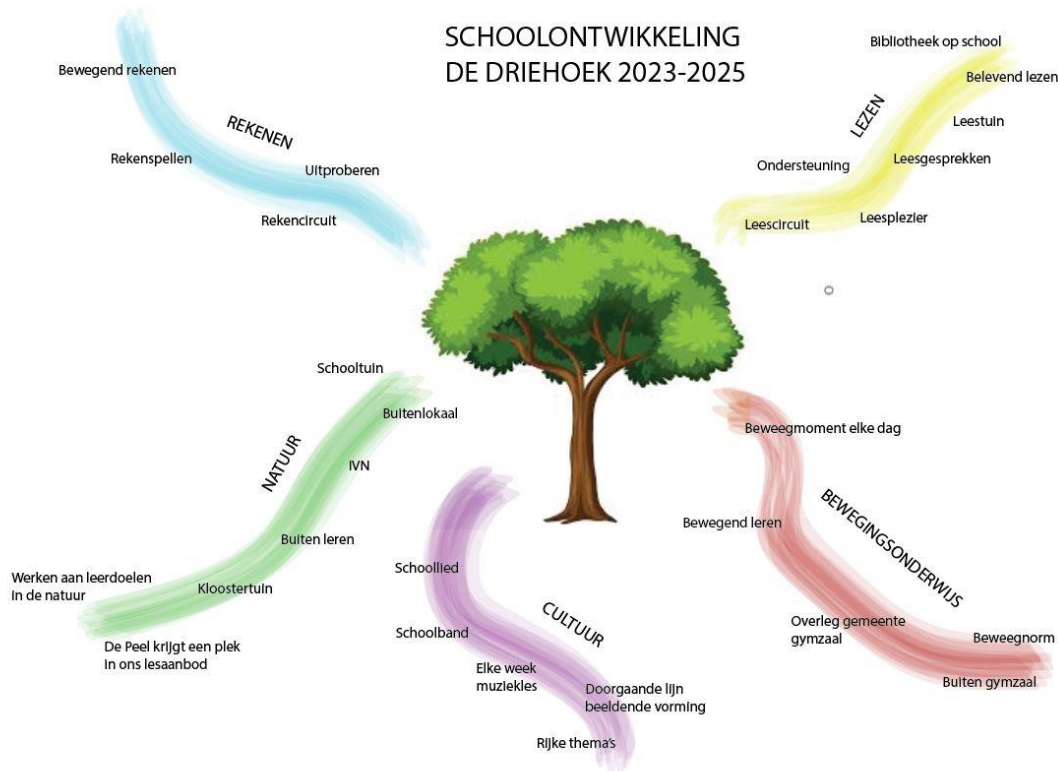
SCHOOLONTWIKKELING
DE DRIEHOEK 2023-2025

Bewegend rekenen
REKENEN
Rekenspellen
Uitproberen
Rekencircuit

Bibliotheek op school
Belevend lezen
LEZEN
Leestuin
Ondersteuning
Leesgesprekken
Leescircuit
Leesplezier

Schooltuin
Buitenlokaal
NATUUR
IVN
Buiten leren
Werken aan leerdoelen in de natuur
Kloostertuin
De Peel krijgt een plek in ons lesaanbod

Schoollied
CULTUUR
Schoolband
Elke week muziekles
Doorgaande lijn beeldende vorming
Rijke thema's

Beweegmoment elke dag
BEWEGINGSONDERWIJS
Bewegend leren
Overleg gemeente gymzaal
Beweegnorm
Buiten gymzaal